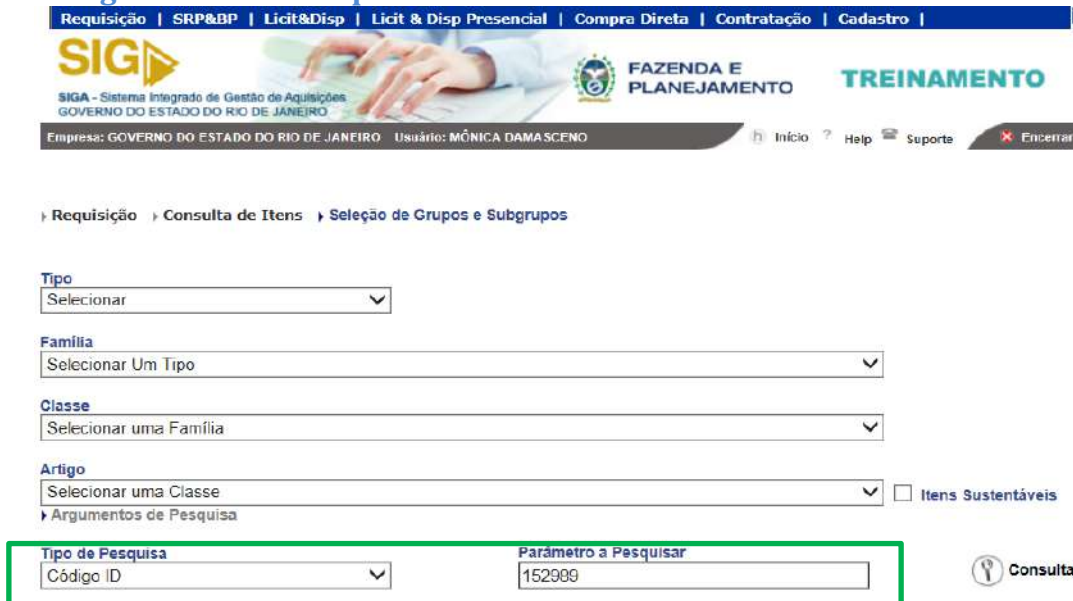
Requisição | SRP&BP | Licit&Disp | Licit & Disp Presencial | Compra Direta | Contratação | Cadastro |

SIGA

SIGA - Sistema Integrado de Gestão de Aquisições
GOVERNO DO ESTADO DO RIO DE JANEIRO

FAZENDA E PLANEJAMENTO

TREINAMENTO

Empresa: GOVERNO DO ESTADO DO RIO DE JANEIRO Usuário: MÔNICA DAMASCENO

Início ? Help Suporte Encerrar

Requisição Consulta de Itens Seleção de Grupos e Subgrupos

Tipo
Selecionar

Família
Selecionar Um Tipo

Classe
Selecionar uma Família

Artigo
Selecionar uma Classe

Itens Sustentáveis

Argumentos de Pesquisa

Tipo de Pesquisa
Código ID

Parâmetro a Pesquisar
152989

Consulta